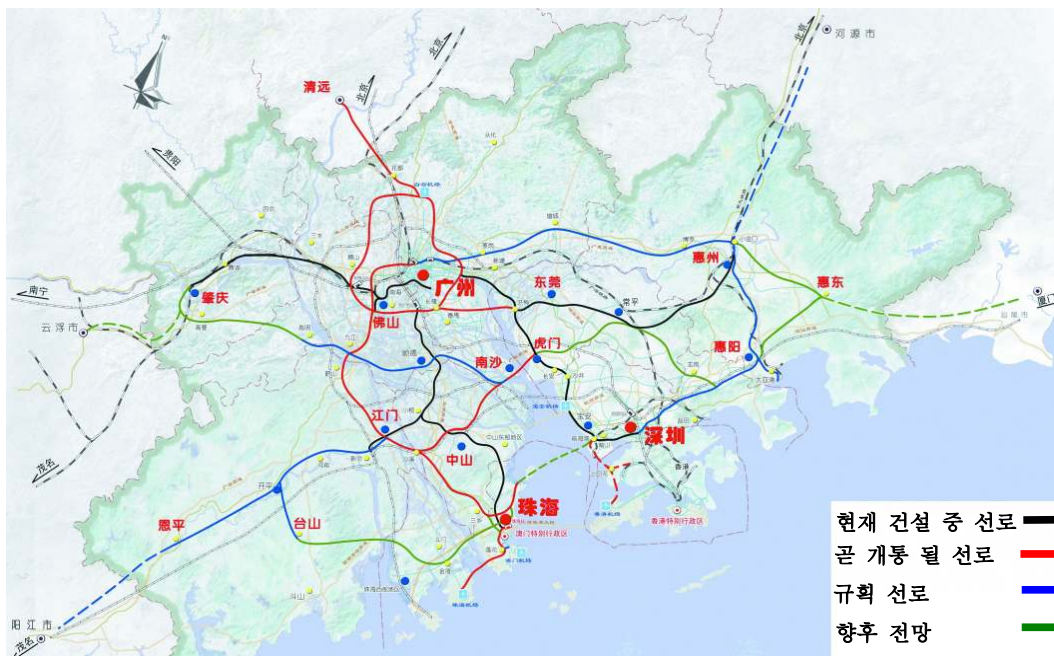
清远
河源市
贵阳
南宁
云浮市
茂名
阳江市
肇庆
广州
佛山
东莞
惠州
惠东
厦门
虎门
南沙
惠阳
江门
深圳
中山
珠海
恩平
台山
澳门特别行政区
香港特别行政区
현재 건설 중 선로
곧 개통 될 선로
규획 선로
향후 전망